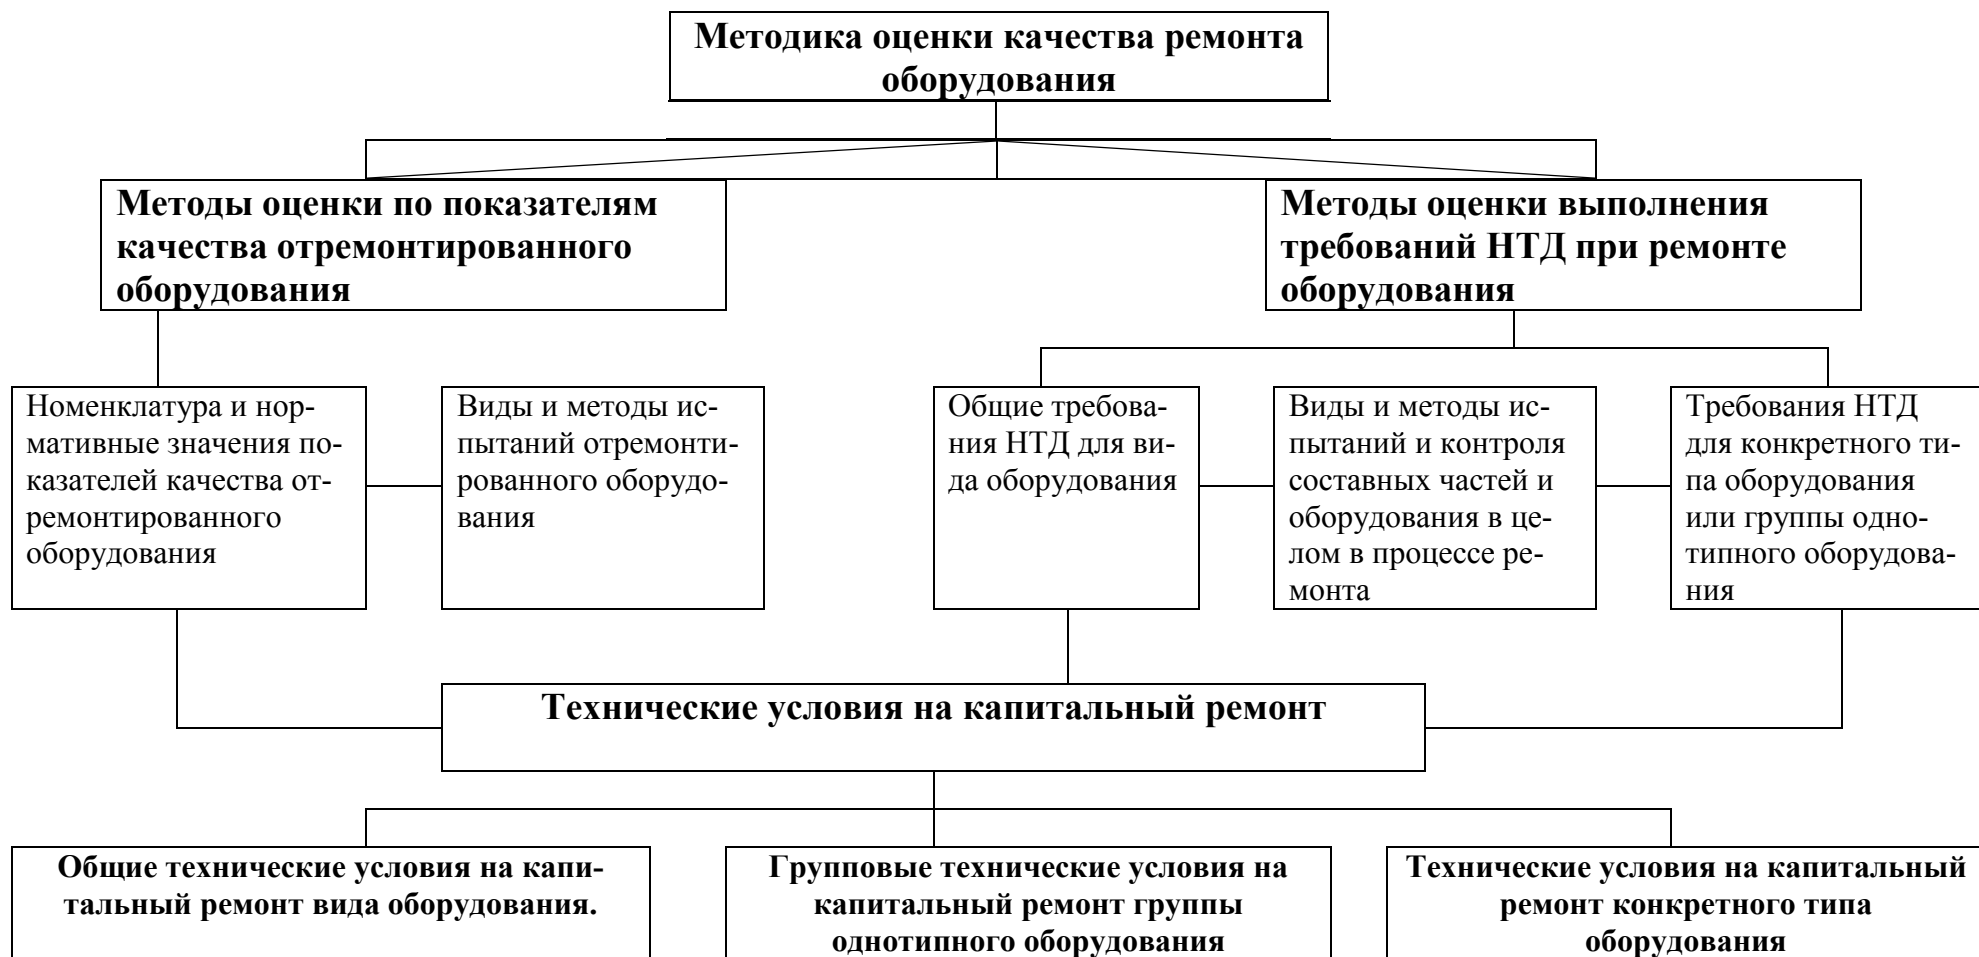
Методика оценки качества ремонта оборудования

Методы оценки по показателям качества отремонтированного оборудования

Методы оценки выполнения требований НТД при ремонте оборудования

Номенклатура и нормативные значения показателей качества отремонтированного оборудования

Виды и методы испытаний отремонтированного оборудования

Общие требования НТД для вида оборудования

Виды и методы испытаний и контроля составных частей и оборудования в целом в процессе ремонта

Требования НТД для конкретного типа оборудования или группы однотипного оборудования

Технические условия на капитальный ремонт

Общие технические условия на капитальный ремонт вида оборудования.

Групповые технические условия на капитальный ремонт группы однотипного оборудования

Технические условия на капитальный ремонт конкретного типа оборудования